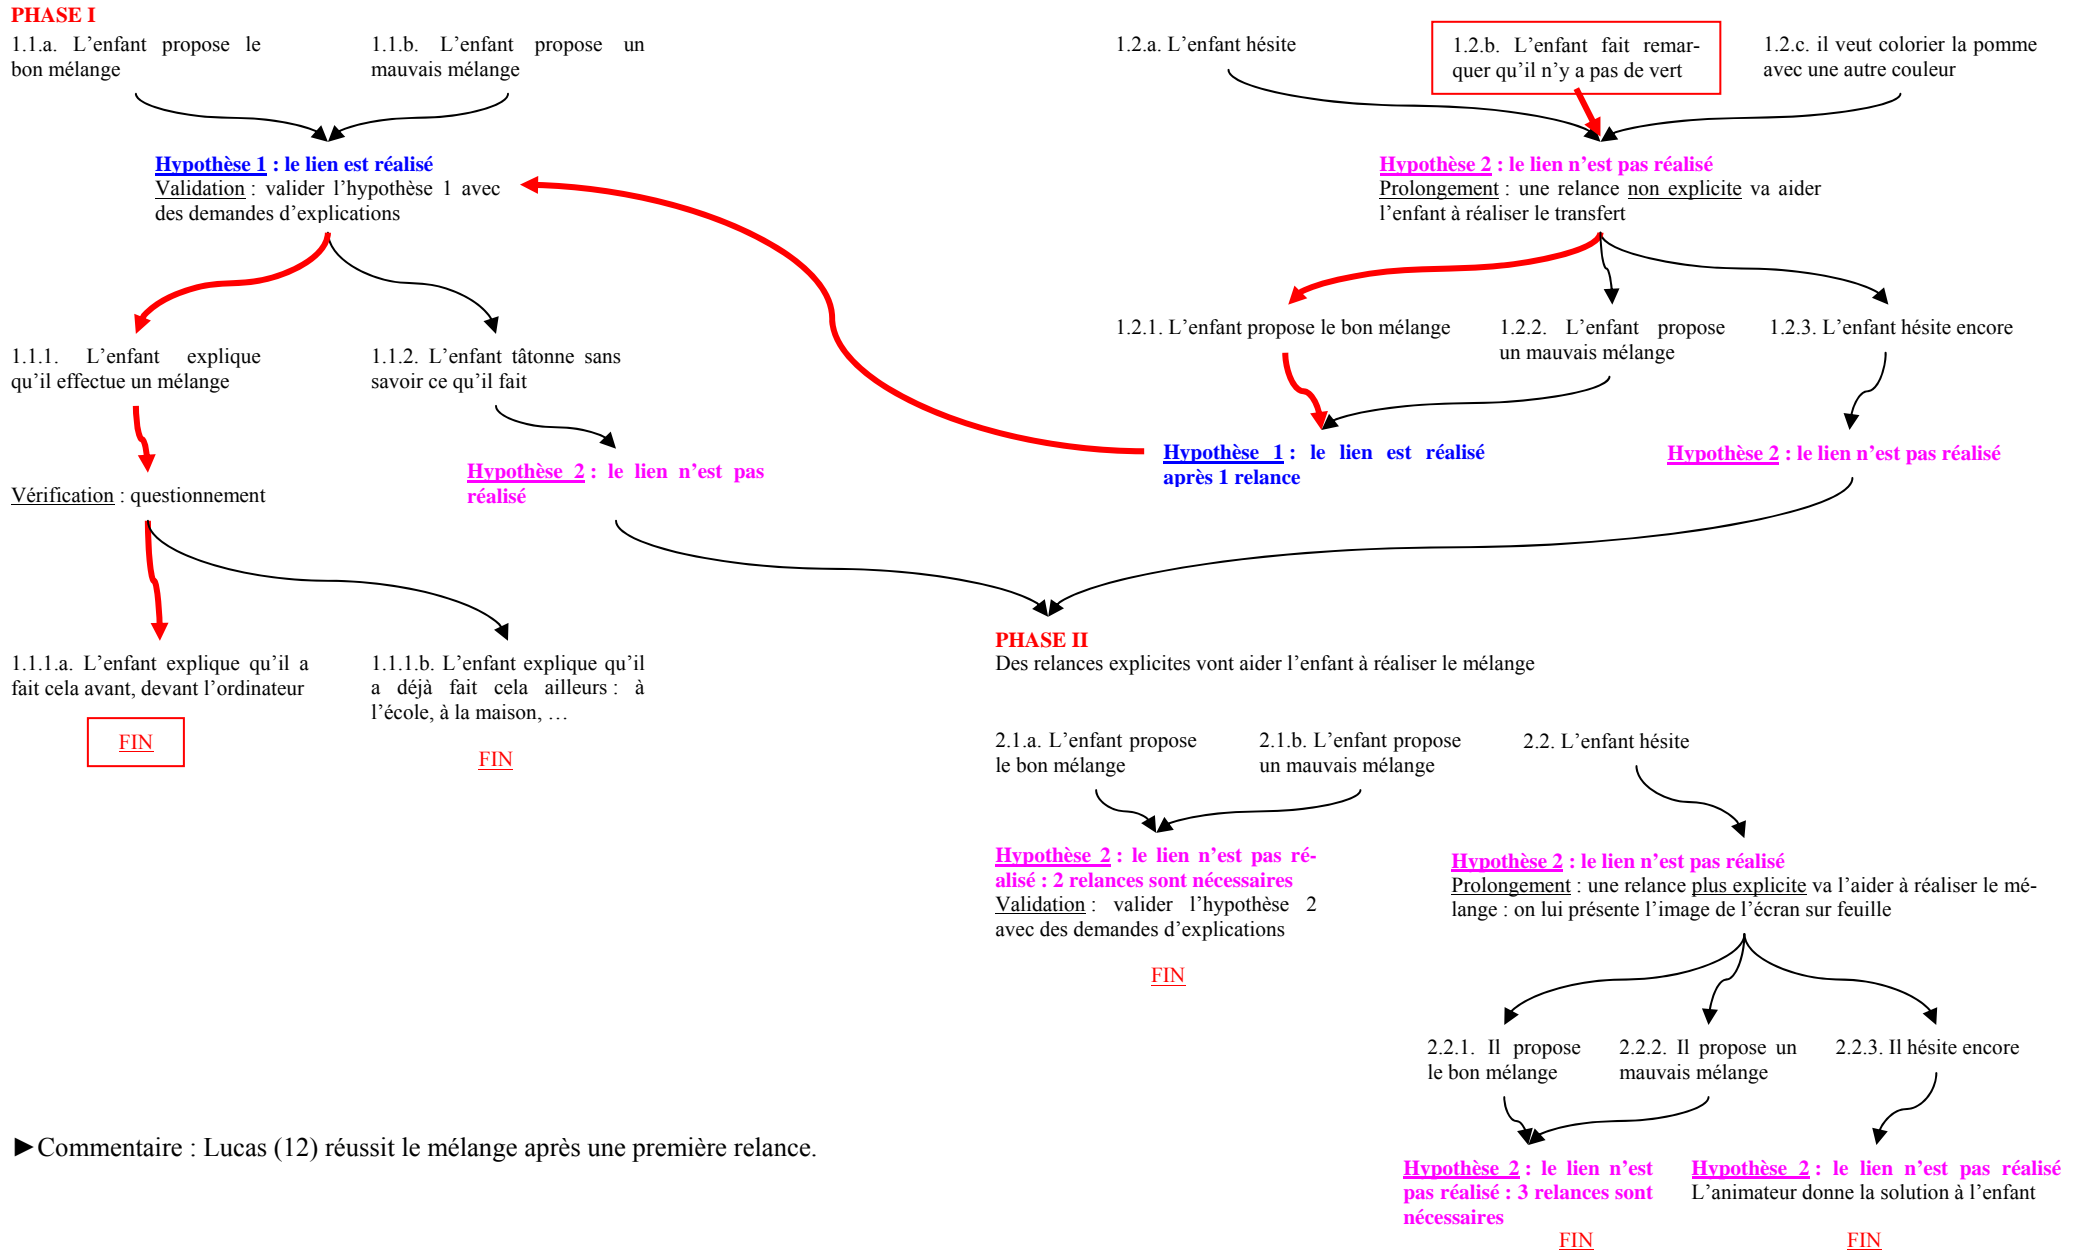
PHASE I

1.1.a. L'enfant propose le bon mélange

1.1.b. L'enfant propose un mauvais mélange

Hypothèse 1 : le lien est réalisé
Validation : valider l'hypothèse 1 avec des demandes d'explications

1.1.1. L'enfant explique qu'il effectue un mélange

1.1.2. L'enfant tâtonne sans savoir ce qu'il fait

Vérification : questionnement

Hypothèse 2 : le lien n'est pas réalisé

1.1.1.a. L'enfant explique qu'il a fait cela avant, devant l'ordinateur

FIN

1.1.1.b. L'enfant explique qu'il a déjà fait cela ailleurs : à l'école, à la maison, …

FIN

1.2.a. L'enfant hésite

1.2.b. L'enfant fait remarquer qu'il n'y a pas de vert

1.2.c. il veut colorier la pomme avec une autre couleur

Hypothèse 2 : le lien n'est pas réalisé
Prolongement : une relance non explicite va aider l'enfant à réaliser le transfert

1.2.1. L'enfant propose le bon mélange

1.2.2. L'enfant propose un mauvais mélange

1.2.3. L'enfant hésite encore

Hypothèse 1 : le lien est réalisé après 1 relance

Hypothèse 2 : le lien n'est pas réalisé

PHASE II
Des relances explicites vont aider l'enfant à réaliser le mélange

2.1.a. L'enfant propose le bon mélange

2.1.b. L'enfant propose un mauvais mélange

2.2. L'enfant hésite

Hypothèse 2 : le lien n'est pas réalisé : 2 relances sont nécessaires
Validation : valider l'hypothèse 2 avec des demandes d'explications

FIN

Hypothèse 2 : le lien n'est pas réalisé
Prolongement : une relance plus explicite va l'aider à réaliser le mélange : on lui présente l'image de l'écran sur feuille

2.2.1. Il propose le bon mélange

2.2.2. Il propose un mauvais mélange

2.2.3. Il hésite encore

Hypothèse 2 : le lien n'est pas réalisé : 3 relances sont nécessaires

FIN

Hypothèse 2 : le lien n'est pas réalisé
L'animateur donne la solution à l'enfant

FIN

►Commentaire : Lucas (12) réussit le mélange après une première relance.